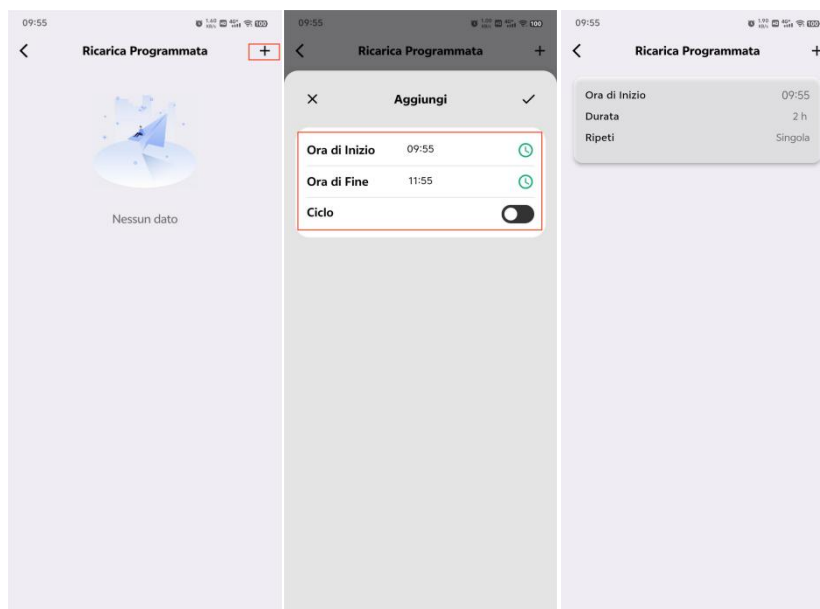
09:55

<

Ricarica Programmata

+

Nessun dato

09:55

<

Ricarica Programmata

+

×

Aggiungi

✓

Ora di Inizio 09:55

Ora di Fine 11:55

Ciclo

09:55

<

Ricarica Programmata

+

Ora di Inizio 09:55

Durata 2 h

Ripeti Singola